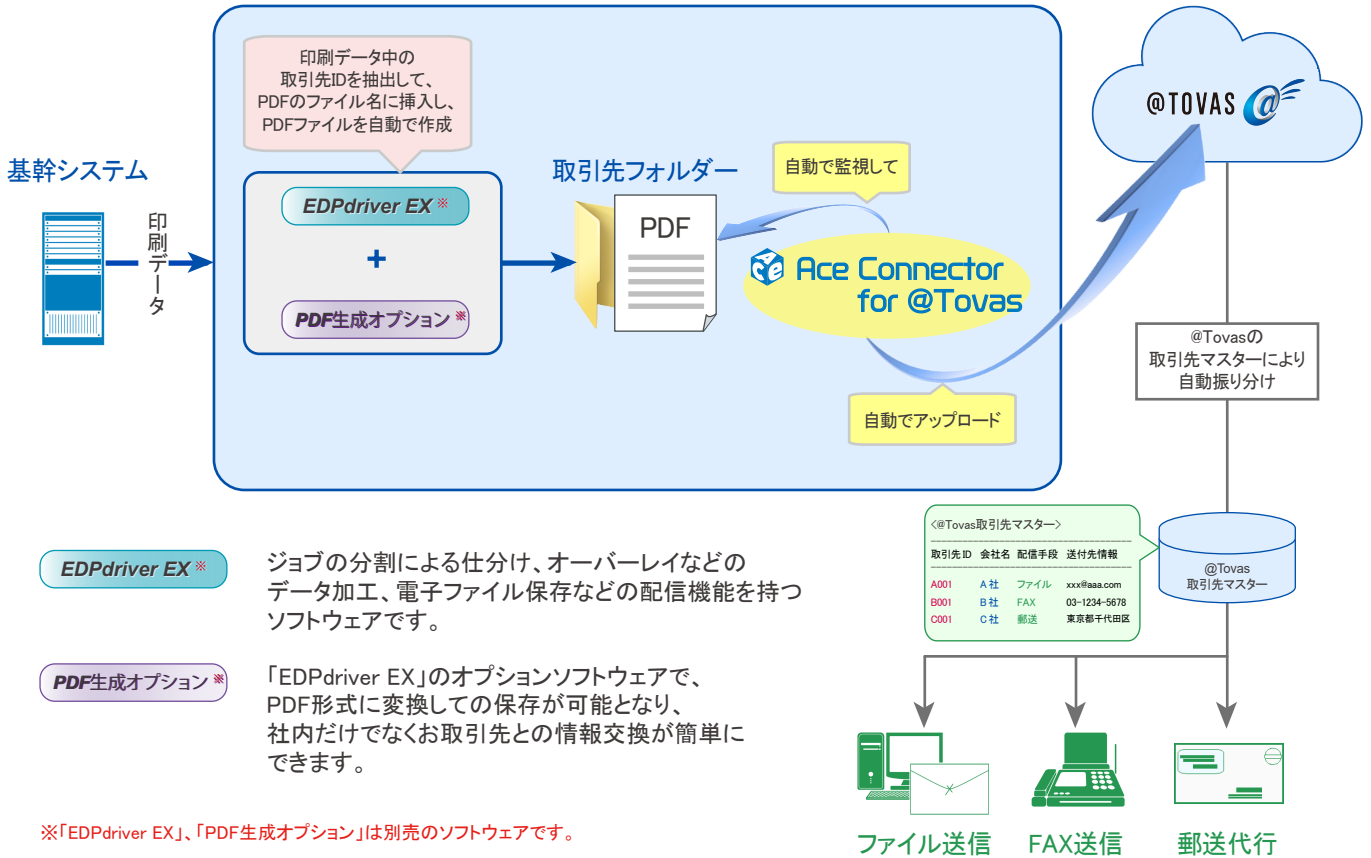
印刷データ中の取引先IDを抽出して、PDFのファイル名に挿入し、PDFファイルを自動で作成

基幹システム

印刷データ

EDPdriver EX※

+

PDF生成オプション※

取引先フォルダー

PDF

自動で監視して

Ace Connector for @Tovas

自動でアップロード

@TOVAS

@Tovasの取引先マスターにより自動振り分け

<@Tovas取引先マスター>

| 取引先ID | 会社名 | 配信手段 | 送付先情報 |
|---|---|---|---|
| A001 | A社 | ファイル | xxx@aaa.com |
| B001 | B社 | FAX | 03-1234-5678 |
| C001 | C社 | 郵送 | 東京都千代田区 |

@Tovas取引先マスター

EDPdriver EX※

ジョブの分割による仕分け、オーバーレイなどのデータ加工、電子ファイル保存などの配信機能を持つソフトウェアです。

PDF生成オプション※

「EDPdriver EX」のオプションソフトウェアで、PDF形式に変換しての保存が可能となり、社内だけでなくお取引先との情報交換が簡単にできます。

ファイル送信　FAX送信　郵送代行

※「EDPdriver EX」、「PDF生成オプション」は別売のソフトウェアです。